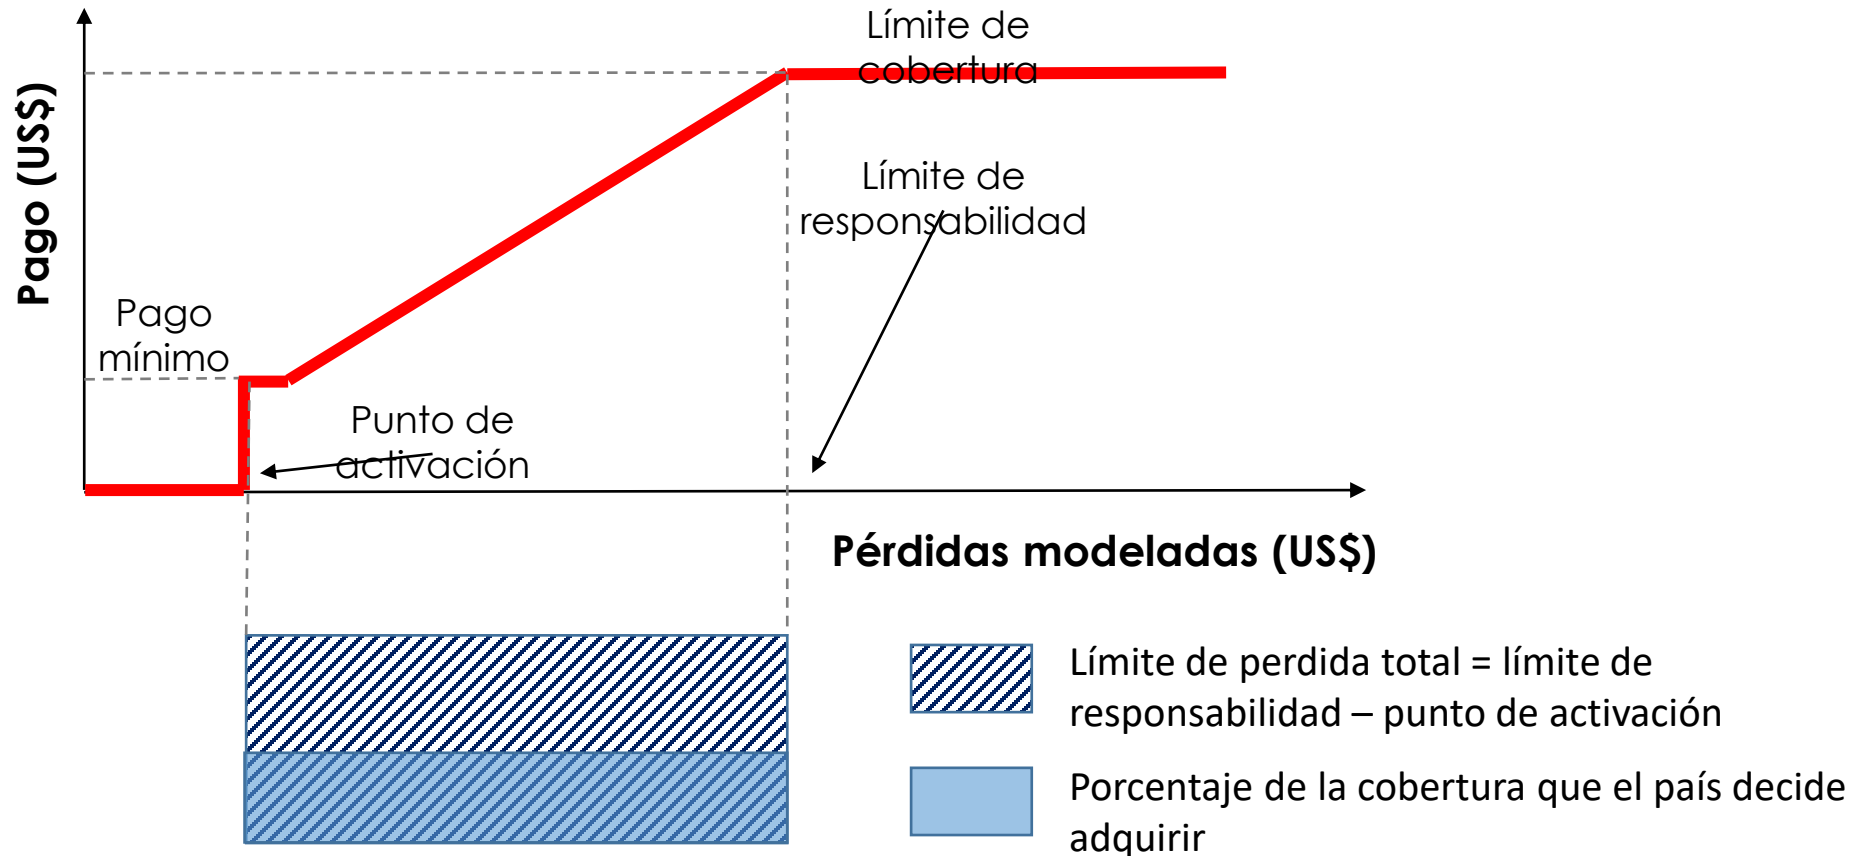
Pago (US$)

Límite de cobertura

Límite de responsabilidad

Pago mínimo

Punto de activación

Pérdidas modeladas (US$)

Límite de perdida total = límite de responsabilidad – punto de activación

Porcentaje de la cobertura que el país decide adquirir